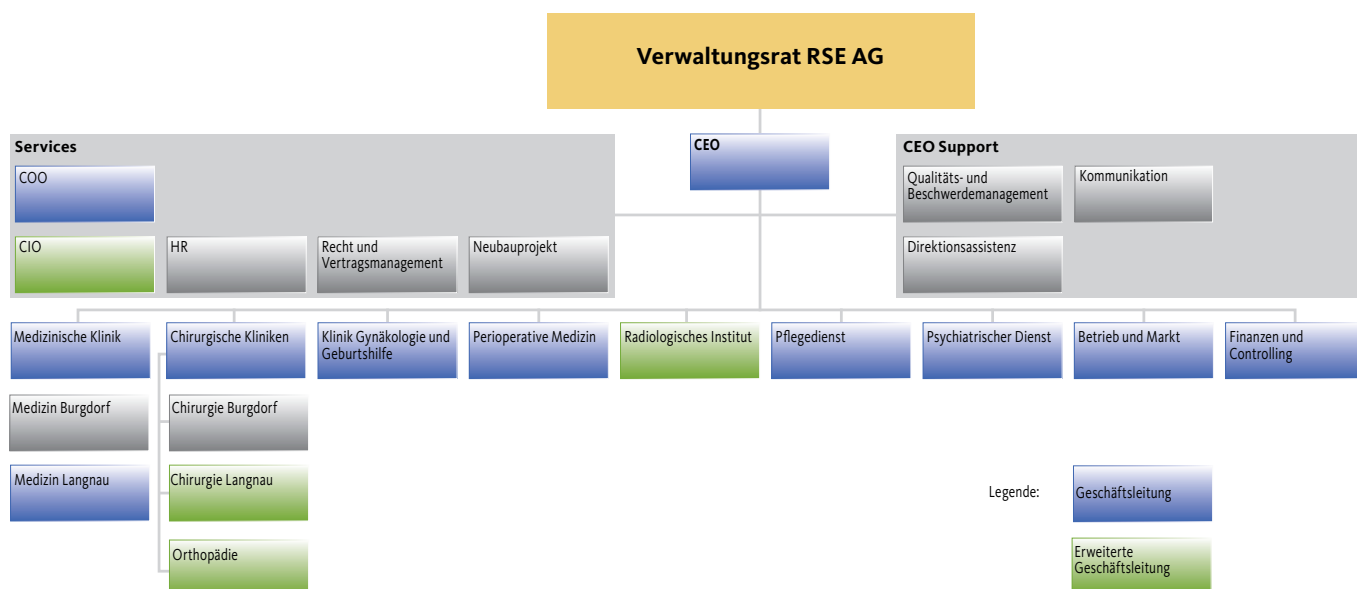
Verwaltungsrat RSE AG

Services

COO

CIO

HR

Recht und Vertragsmanagement

Neubauprojekt

CEO

CEO Support

Qualitäts- und Beschwerdemanagement

Kommunikation

Direktionsassistenz

Medizinische Klinik

Chirurgische Kliniken

Klinik Gynäkologie und Geburtshilfe

Perioperative Medizin

Radiologisches Institut

Pflegedienst

Psychiatrischer Dienst

Betrieb und Markt

Finanzen und Controlling

Medizin Burgdorf

Chirurgie Burgdorf

Medizin Langnau

Chirurgie Langnau

Orthopädie

Legende:

Geschäftsleitung

Erweiterte Geschäftsleitung